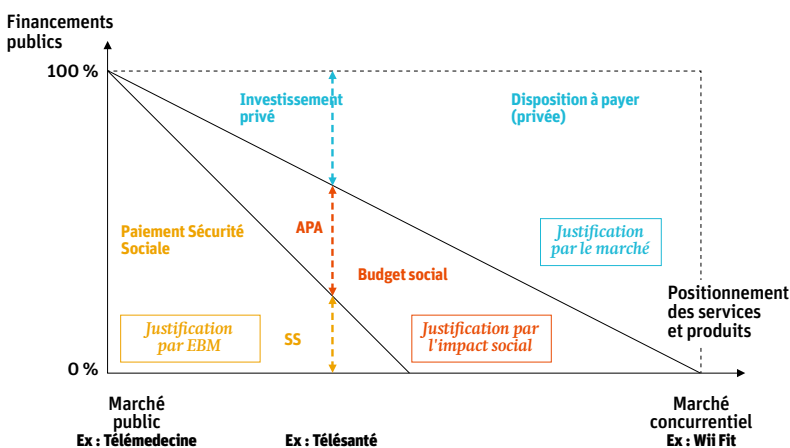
Financements publics

100 %

0 %

Investissement privé

Disposition à payer (privée)

Paiement Sécurité Sociale

APA

Justification par le marché

Budget social

Positionnement des services et produits

Justification par EBM

SS

Justification par l'impact social

Marché public
Ex : Télémedecine

Ex : Télésanté

Marché concurrentiel
Ex : Wii Fit